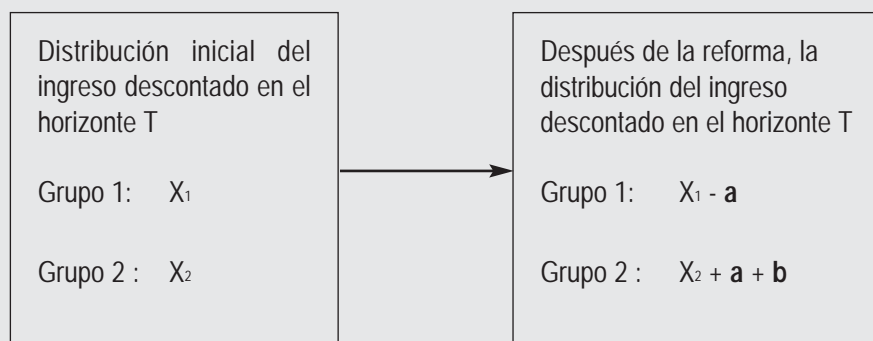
Distribución inicial del ingreso descontado en el horizonte T

Grupo 1: $X_1$

Grupo 2 : $X_2$

Después de la reforma, la distribución del ingreso descontado en el horizonte T

Grupo 1: $X_1$ - **a**

Grupo 2 : $X_2$ + **a** + **b**